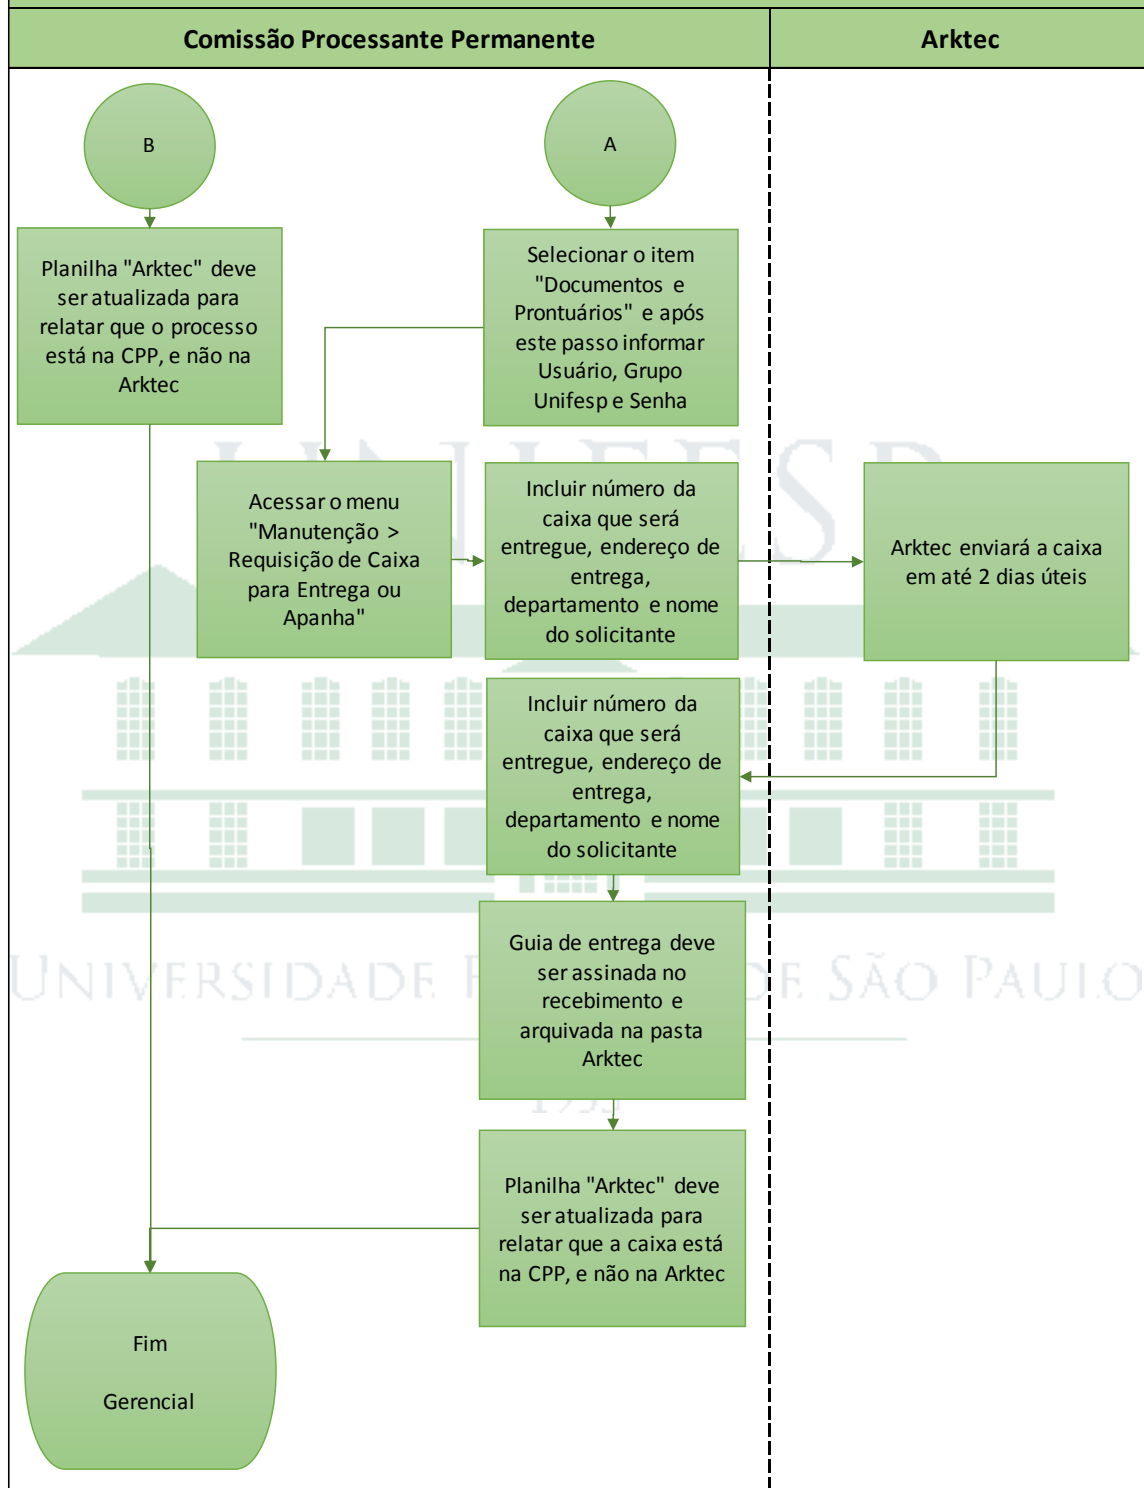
Comissão Processante Permanente

Arktec

B

A

Planilha "Arktec" deve ser atualizada para relatar que o processo está na CPP, e não na Arktec

Selecionar o item "Documentos e Prontuários" e após este passo informar Usuário, Grupo Unifesp e Senha

Acessar o menu "Manutenção > Requisição de Caixa para Entrega ou Apanha"

Incluir número da caixa que será entregue, endereço de entrega, departamento e nome do solicitante

Arktec enviará a caixa em até 2 dias úteis

Incluir número da caixa que será entregue, endereço de entrega, departamento e nome do solicitante

Guia de entrega deve ser assinada no recebimento e arquivada na pasta Arktec

Planilha "Arktec" deve ser atualizada para relatar que a caixa está na CPP, e não na Arktec

Fim

Gerencial

UNIVERSIDADE F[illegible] DE SÃO PAULO